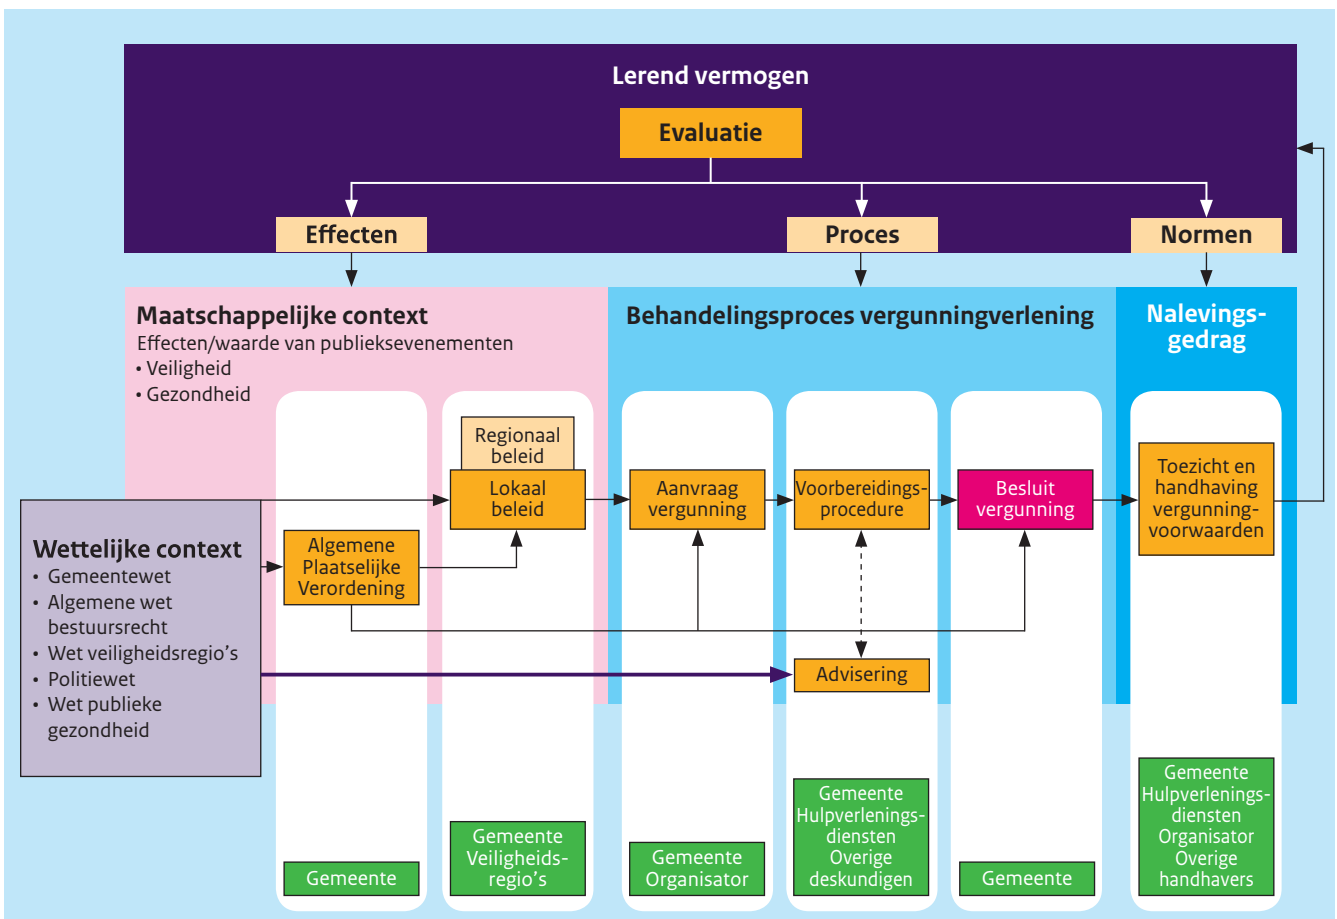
Lerend vermogen

Evaluatie

Effecten

Proces

Normen

Maatschappelijke context
Effecten/waarde van publieksevenementen
• Veiligheid
• Gezondheid

Behandelingsproces vergunningverlening

Nalevingsgedrag

Regionaal beleid

Lokaal beleid

Aanvraag vergunning

Voorbereidingsprocedure

Besluit vergunning

Toezicht en handhaving vergunningvoorwaarden

Wettelijke context
• Gemeentewet
• Algemene wet bestuursrecht
• Wet veiligheidsregio's
• Politiewet
• Wet publieke gezondheid

Algemene Plaatselijke Verordening

Advisering

Gemeente

Gemeente Veiligheidsregio's

Gemeente Organisator

Gemeente Hulpverleningsdiensten Overige deskundigen

Gemeente

Gemeente Hulpverleningsdiensten Organisator Overige handhavers